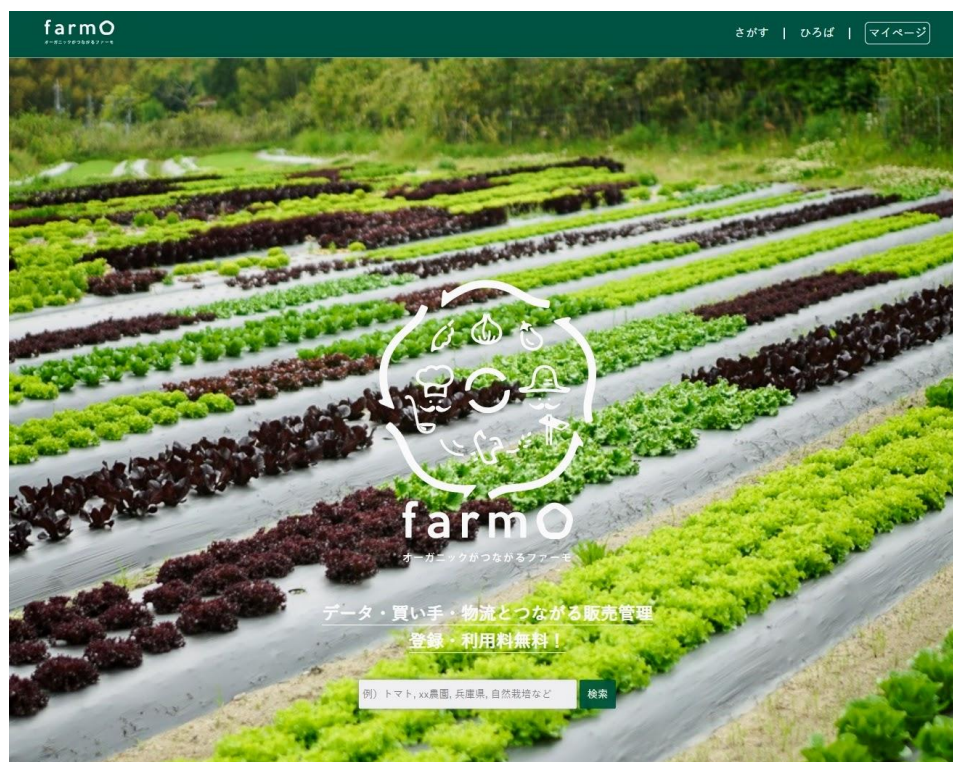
farmO
オーガニックがつながるファーモ

さがす | ひろば | マイページ

farmO
オーガニックがつながるファーモ

データ・買い手・物流とつながる販売管理
登録・利用料無料！

例）トマト, xx農園, 兵庫県, 自然栽培など
検索